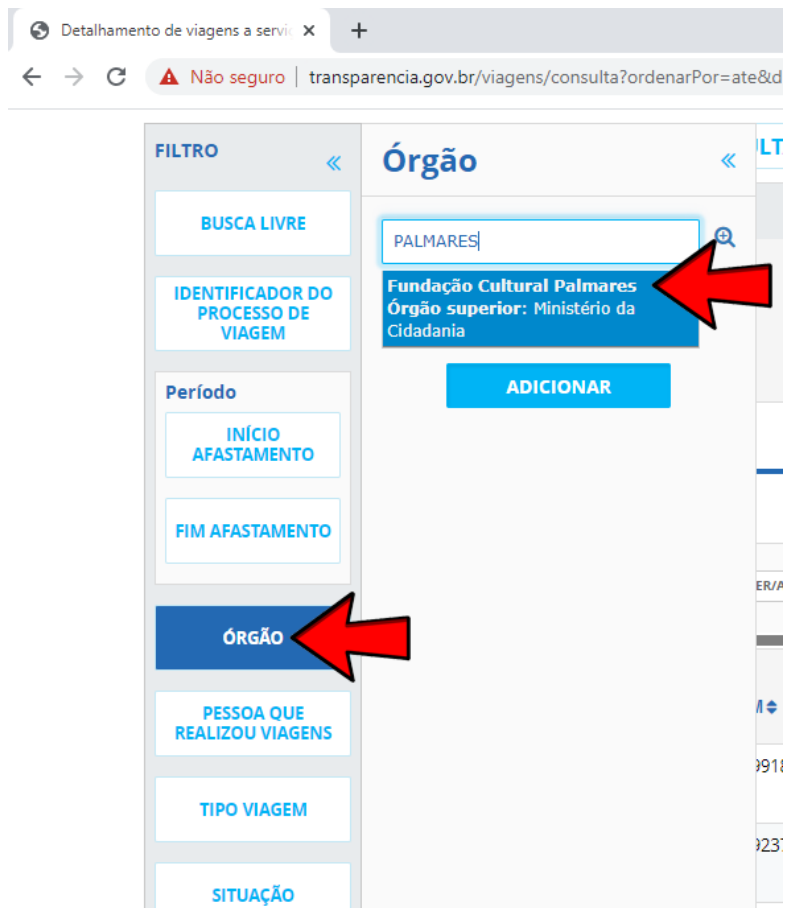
Detalhamento de viagens a servic ×
+
Não seguro | transparencia.gov.br/viagens/consulta?ordenarPor=ate&d

FILTRO
«
BUSCA LIVRE
IDENTIFICADOR DO PROCESSO DE VIAGEM
Período
INÍCIO AFASTAMENTO
FIM AFASTAMENTO
ÓRGÃO
PESSOA QUE REALIZOU VIAGENS
TIPO VIAGEM
SITUAÇÃO

Órgão
«
PALMARES
Fundação Cultural Palmares
Órgão superior: Ministério da Cidadania
ADICIONAR

ULT
ER/A
M
918
923